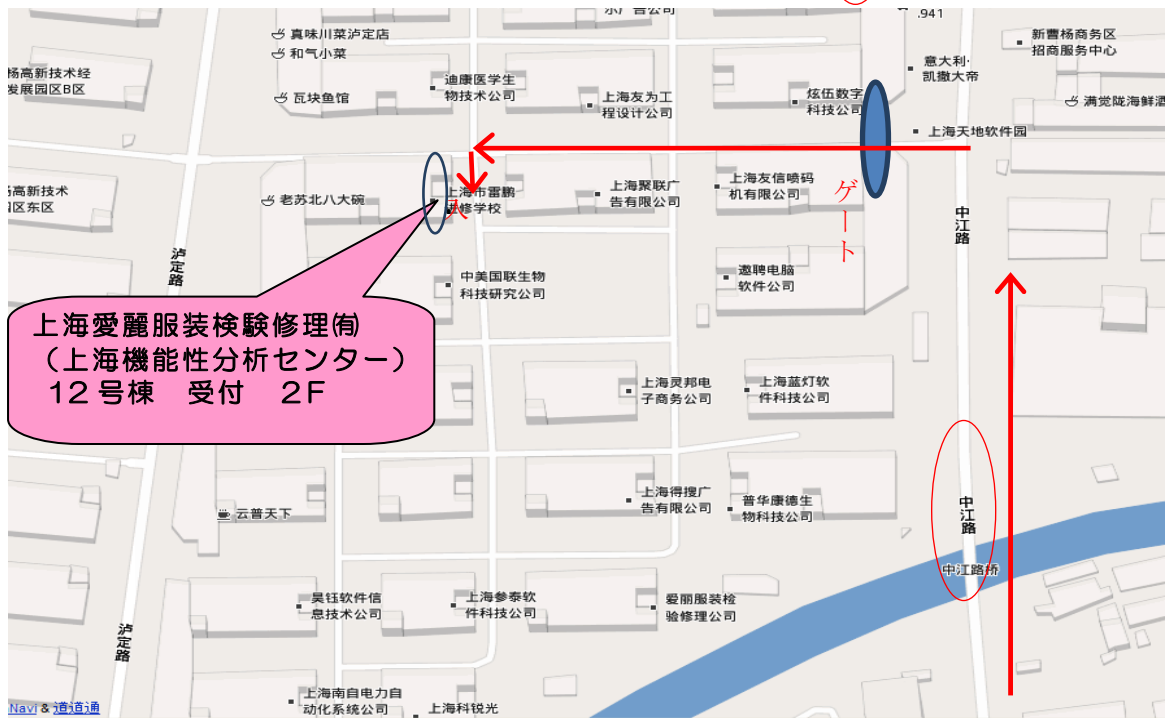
东广告公司
.941
真味川菜泸定店
和气小菜
瓦块鱼馆
杨高新技术经发展园区B区
迪康医学生物技术公司
上海友为工程设计公司
炫伍数字科技公司
意大利·凯撒大帝
新曹杨商务区招商服务中心
满觉陇海鲜酒
上海天地软件园
高新技术区东区
老苏北八大碗
上海市雷鹏进修学校
上海聚联广告有限公司
上海友信喷码机有限公司
ゲート
入
中江路
泸定路
中美国联生物科技研究公司
邀聘电脑软件公司
上海愛麗服装検験修理(有)
（上海機能性分析センター）
12号棟　受付　2F
上海灵邦电子商务公司
上海蓝灯软件科技公司
上海得搜广告有限公司
普华康德生物科技公司
云普天下
中江路
中江路桥
昊钰软件信息技术公司
上海参泰软件科技公司
爱丽服装检验修理公司
泸定路
上海南自电力自动化系统公司
上海科锐光
Navi & 道道通